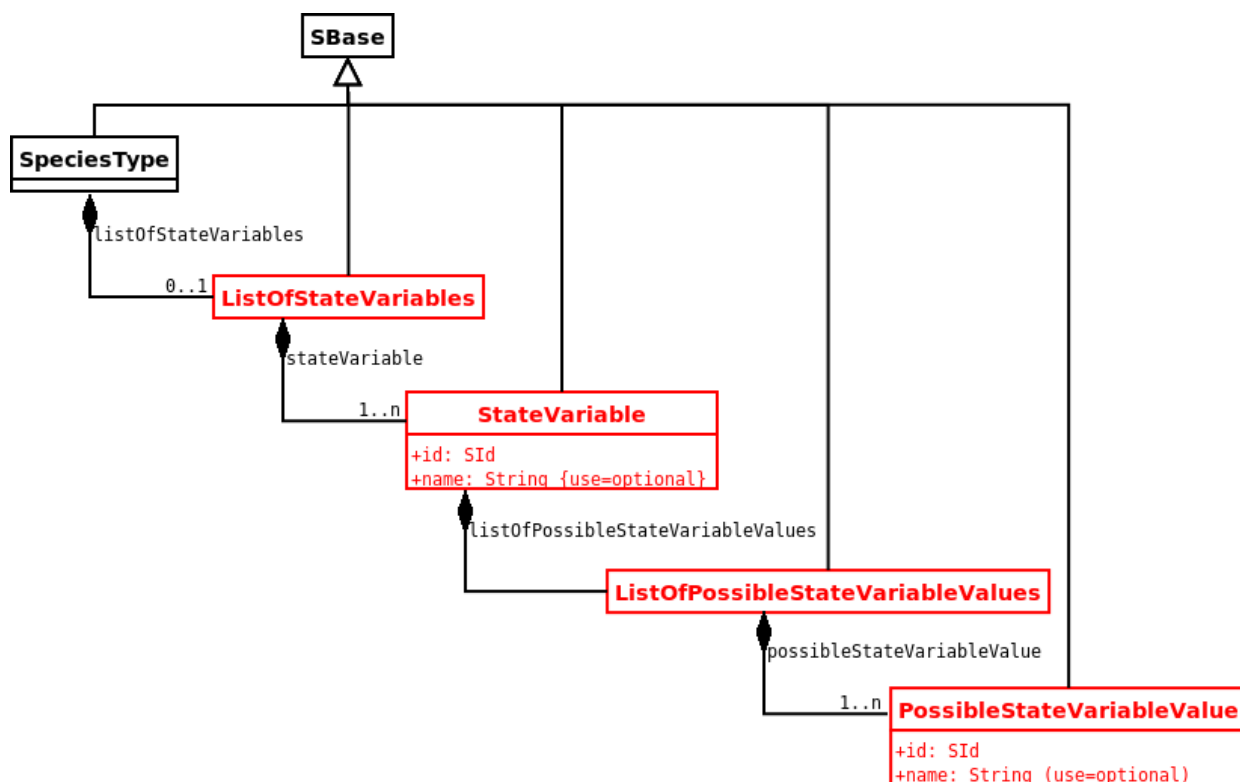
SBase

SpeciesType

listOfStateVariables

0..1

ListOfStateVariables

stateVariable

1..n

StateVariable

+id: SId
+name: String {use=optional}

listOfPossibleStateVariableValues

ListOfPossibleStateVariableValues

possibleStateVariableValue

1..n

PossibleStateVariableValue

+id: SId
+name: String (use=optional)